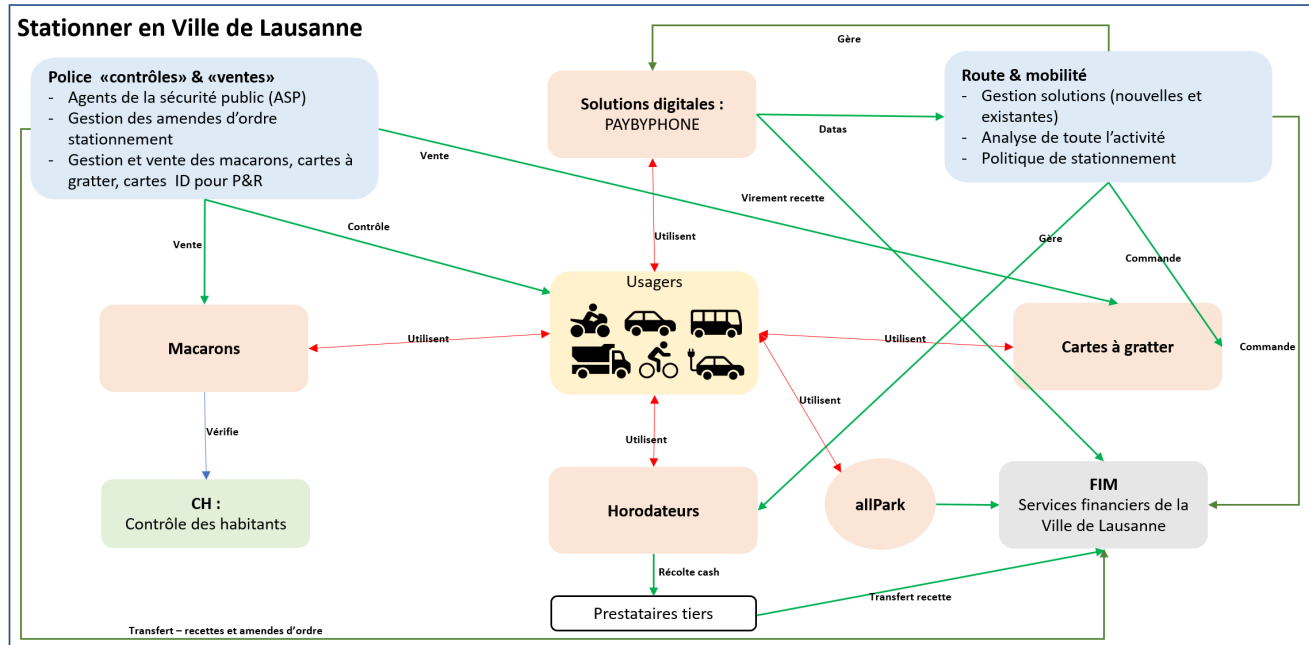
Stationner en Ville de Lausanne

Police «contrôles» & «ventes»
- Agents de la sécurité public (ASP)
- Gestion des amendes d'ordre stationnement
- Gestion et vente des macarons, cartes à gratter, cartes ID pour P&R

Gère

Solutions digitales :
PAYBYPHONE

Datas

Route & mobilité
- Gestion solutions (nouvelles et existantes)
- Analyse de toute l'activité
- Politique de stationnement

Vente

Virement recette

Vente

Contrôle

Utilisent

Gère

Commande

Usagers

Macarons

Utilisent

Utilisent

Cartes à gratter

Commande

Utilisent

Vérifie

Utilisent

CH :
Contrôle des habitants

Horodateurs

allPark

FIM
Services financiers de la Ville de Lausanne

Récolte cash

Prestataires tiers

Transfert recette

Transfert – recettes et amendes d'ordre